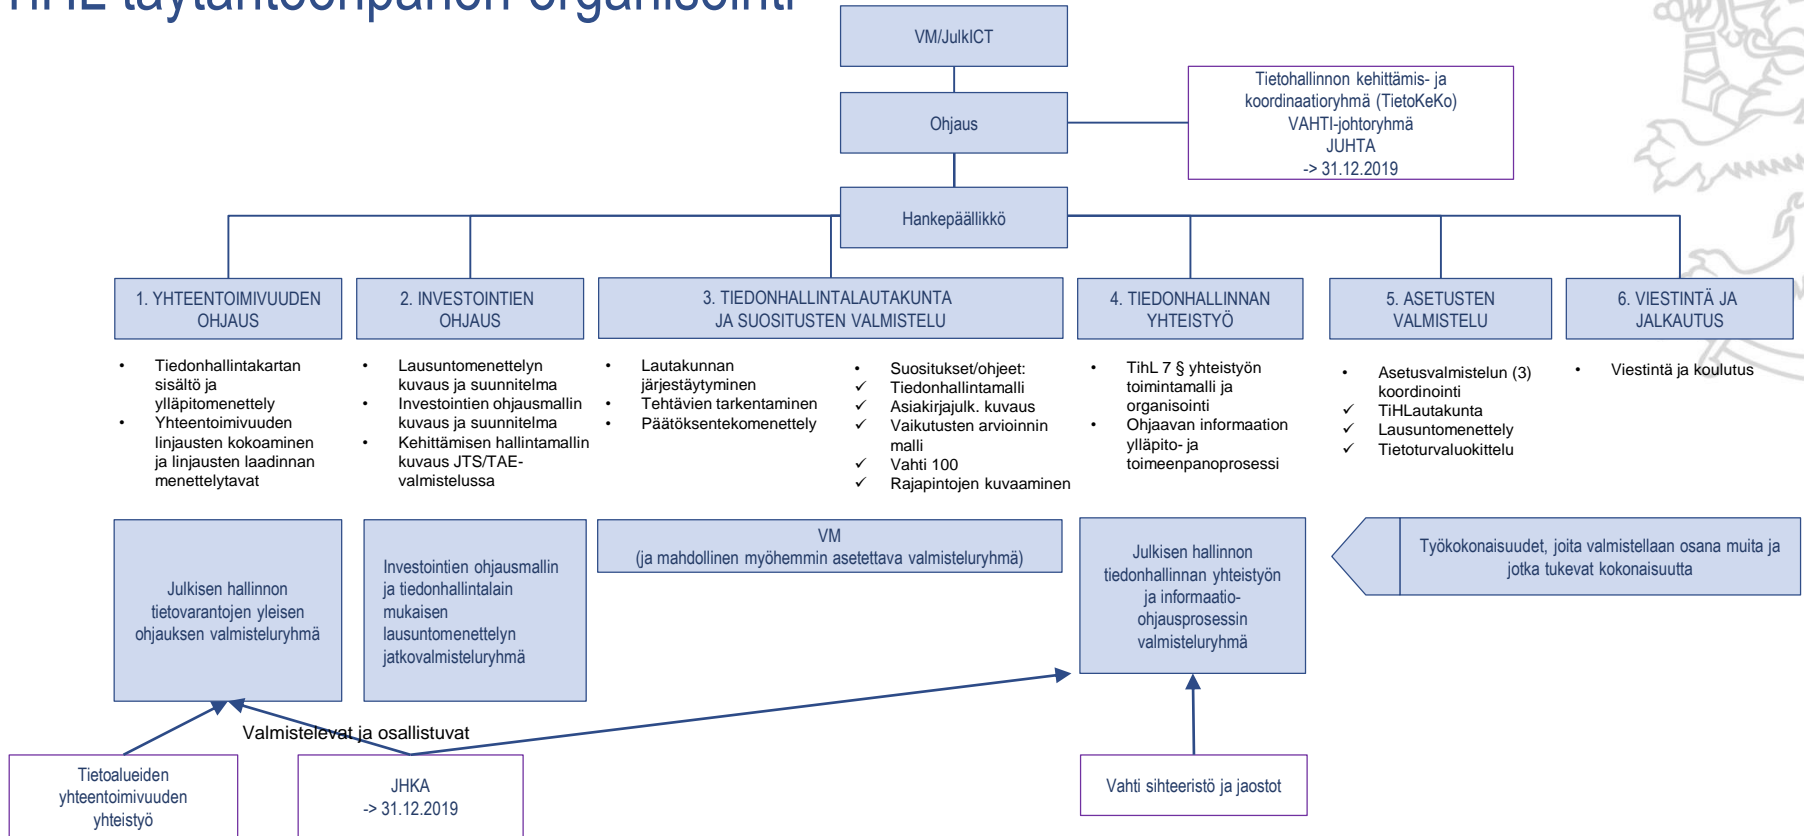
TiHL täytäntöönpanon organisointi

VM/JulkICT

Ohjaus

Tietohallinnon kehittämis- ja koordinaatioryhmä (TietoKeKo)
VAHTI-johtoryhmä
JUHTA
-> 31.12.2019

Hankepäällikkö

1. YHTEENTOIMIVUUDEN OHJAUS

2. INVESTOINTIEN OHJAUS

3. TIEDONHALLINTALAUTAKUNTA JA SUOSITUSTEN VALMISTELU

4. TIEDONHALLINNAN YHTEISTYÖ

5. ASETUSTEN VALMISTELU

6. VIESTINTÄ JA JALKAUTUS

• Tiedonhallintakartan sisältö ja ylläpitomenettely
• Yhteentoimivuuden linjausten kokoaminen ja linjausten laadinnan menettelytavat

• Lausuntomenettelyn kuvaus ja suunnitelma
• Investointien ohjausmallin kuvaus ja suunnitelma
• Kehittämisen hallintamallin kuvaus JTS/TAE-valmistelussa

• Lautakunnan järjestäytyminen
• Tehtävien tarkentaminen
• Päätöksentekomenettely

• Suositukset/ohjeet:
✓ Tiedonhallintamalli
✓ Asiakirjajulk. kuvaus
✓ Vaikutusten arvioinnin malli
✓ Vahti 100
✓ Rajapintojen kuvaaminen

• TihL 7 § yhteistyön toimintamalli ja organisointi
• Ohjaavan informaation ylläpito- ja toimeenpanoprosessi

• Asetusvalmistelun (3) koordinointi
✓ TiHLautakunta
✓ Lausuntomenettely
✓ Tietoturvaluokittelu

• Viestintä ja koulutus

Julkisen hallinnon tietovarantojen yleisen ohjauksen valmisteluryhmä

Investointien ohjausmallin ja tiedonhallintalain mukaisen lausuntomenettelyn jatkovalmisteluryhmä

VM
(ja mahdollinen myöhemmin asetettava valmisteluryhmä)

Julkisen hallinnon tiedonhallinnan yhteistyön ja informaatio-ohjausprosessin valmisteluryhmä

Työkokonaisuudet, joita valmistellaan osana muita ja jotka tukevat kokonaisuutta

Valmistelevat ja osallistuvat

Tietoalueiden yhteentoimivuuden yhteistyö

JHKA
-> 31.12.2019

Vahti sihteeristö ja jaostot